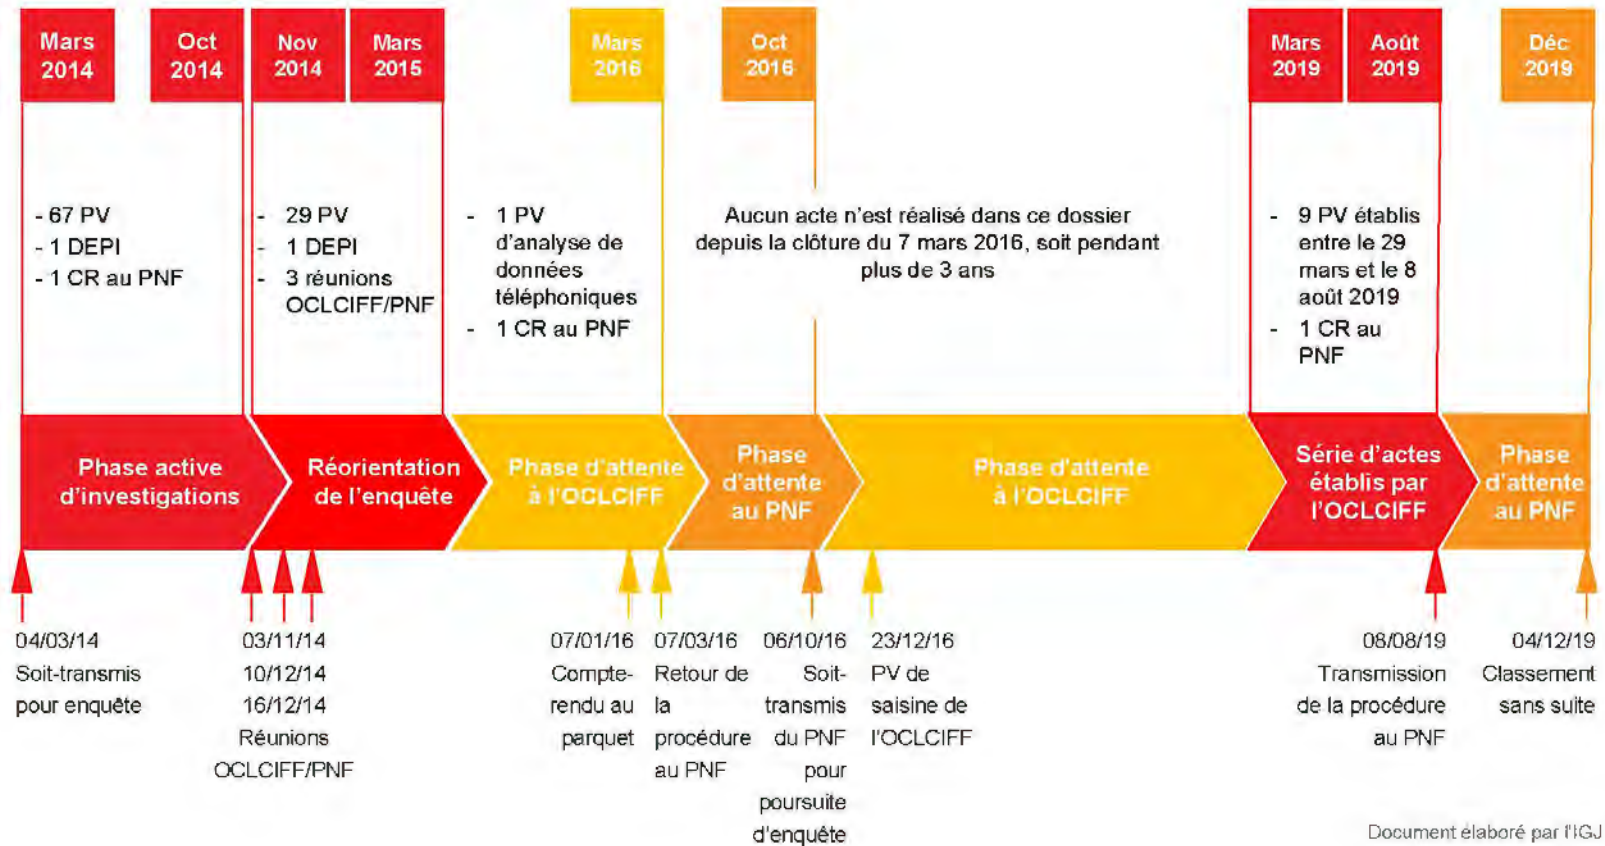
Mars 2014

Oct 2014

Nov 2014

Mars 2015

Mars 2016

Oct 2016

Mars 2019

Août 2019

Déc 2019

- 67 PV
- 1 DEPI
- 1 CR au PNF

- 29 PV
- 1 DEPI
- 3 réunions OCLCIFF/PNF

- 1 PV d'analyse de données téléphoniques
- 1 CR au PNF

Aucun acte n'est réalisé dans ce dossier depuis la clôture du 7 mars 2016, soit pendant plus de 3 ans

- 9 PV établis entre le 29 mars et le 8 août 2019
- 1 CR au PNF

Phase active d'investigations

Réorientation de l'enquête

Phase d'attente à l'OCLCIFF

Phase d'attente au PNF

Phase d'attente à l'OCLCIFF

Série d'actes établis par l'OCLCIFF

Phase d'attente au PNF

04/03/14
Soit-transmis pour enquête

03/11/14
10/12/14
16/12/14
Réunions OCLCIFF/PNF

07/01/16
Compte-rendu au parquet

07/03/16
Retour de la procédure au PNF

06/10/16
Soit-transmis du PNF pour poursuite d'enquête

23/12/16
PV de saisine de l'OCLCIFF

08/08/19
Transmission de la procédure au PNF

04/12/19
Classement sans suite

Document élaboré par l'IGJ